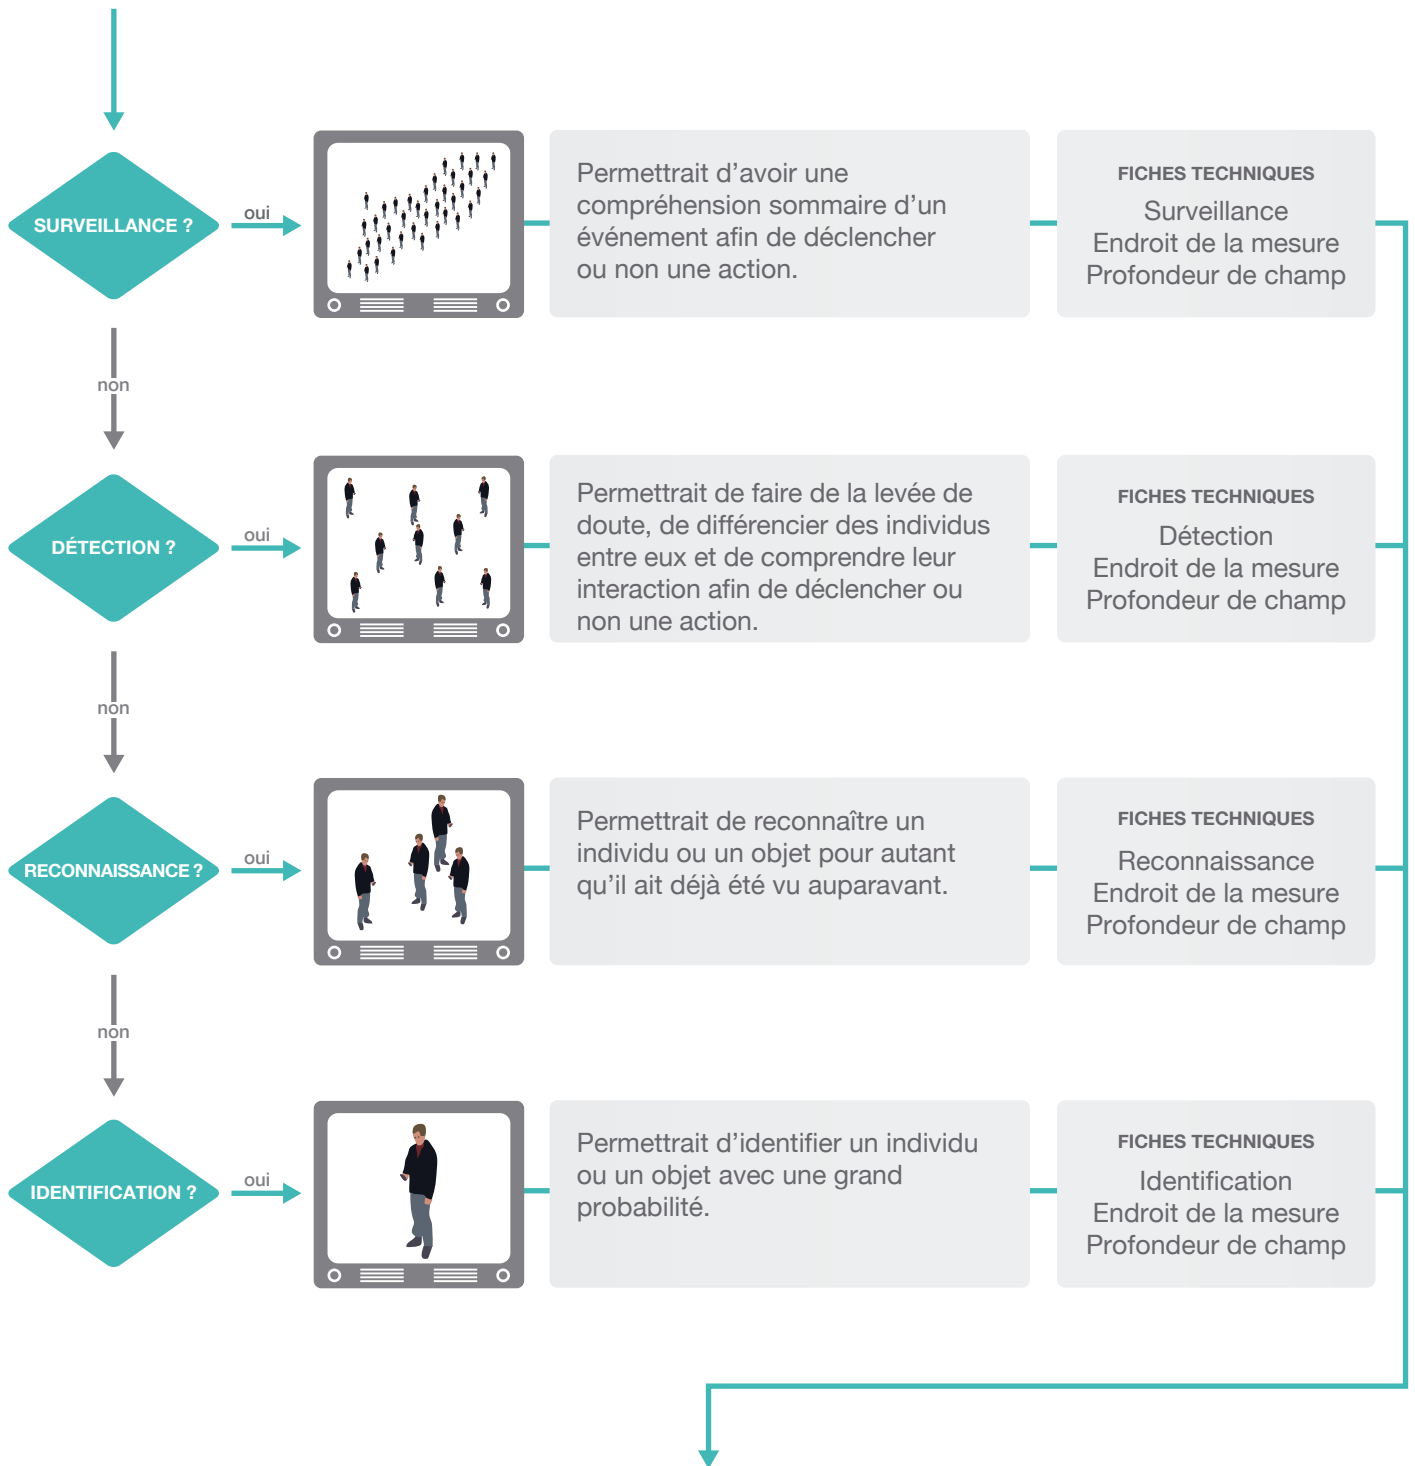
SURVEILLANCE ?

oui

Permettrait d’avoir une compréhension sommaire d’un événement afin de déclencher ou non une action.

FICHES TECHNIQUES
Surveillance
Endroit de la mesure
Profondeur de champ

non

DÉTECTION ?

oui

Permettrait de faire de la levée de doute, de différencier des individus entre eux et de comprendre leur interaction afin de déclencher ou non une action.

FICHES TECHNIQUES
Détection
Endroit de la mesure
Profondeur de champ

non

RECONNAISSANCE ?

oui

Permettrait de reconnaître un individu ou un objet pour autant qu’il ait déjà été vu auparavant.

FICHES TECHNIQUES
Reconnaissance
Endroit de la mesure
Profondeur de champ

non

IDENTIFICATION ?

oui

Permettrait d’identifier un individu ou un objet avec une grand probabilité.

FICHES TECHNIQUES
Identification
Endroit de la mesure
Profondeur de champ